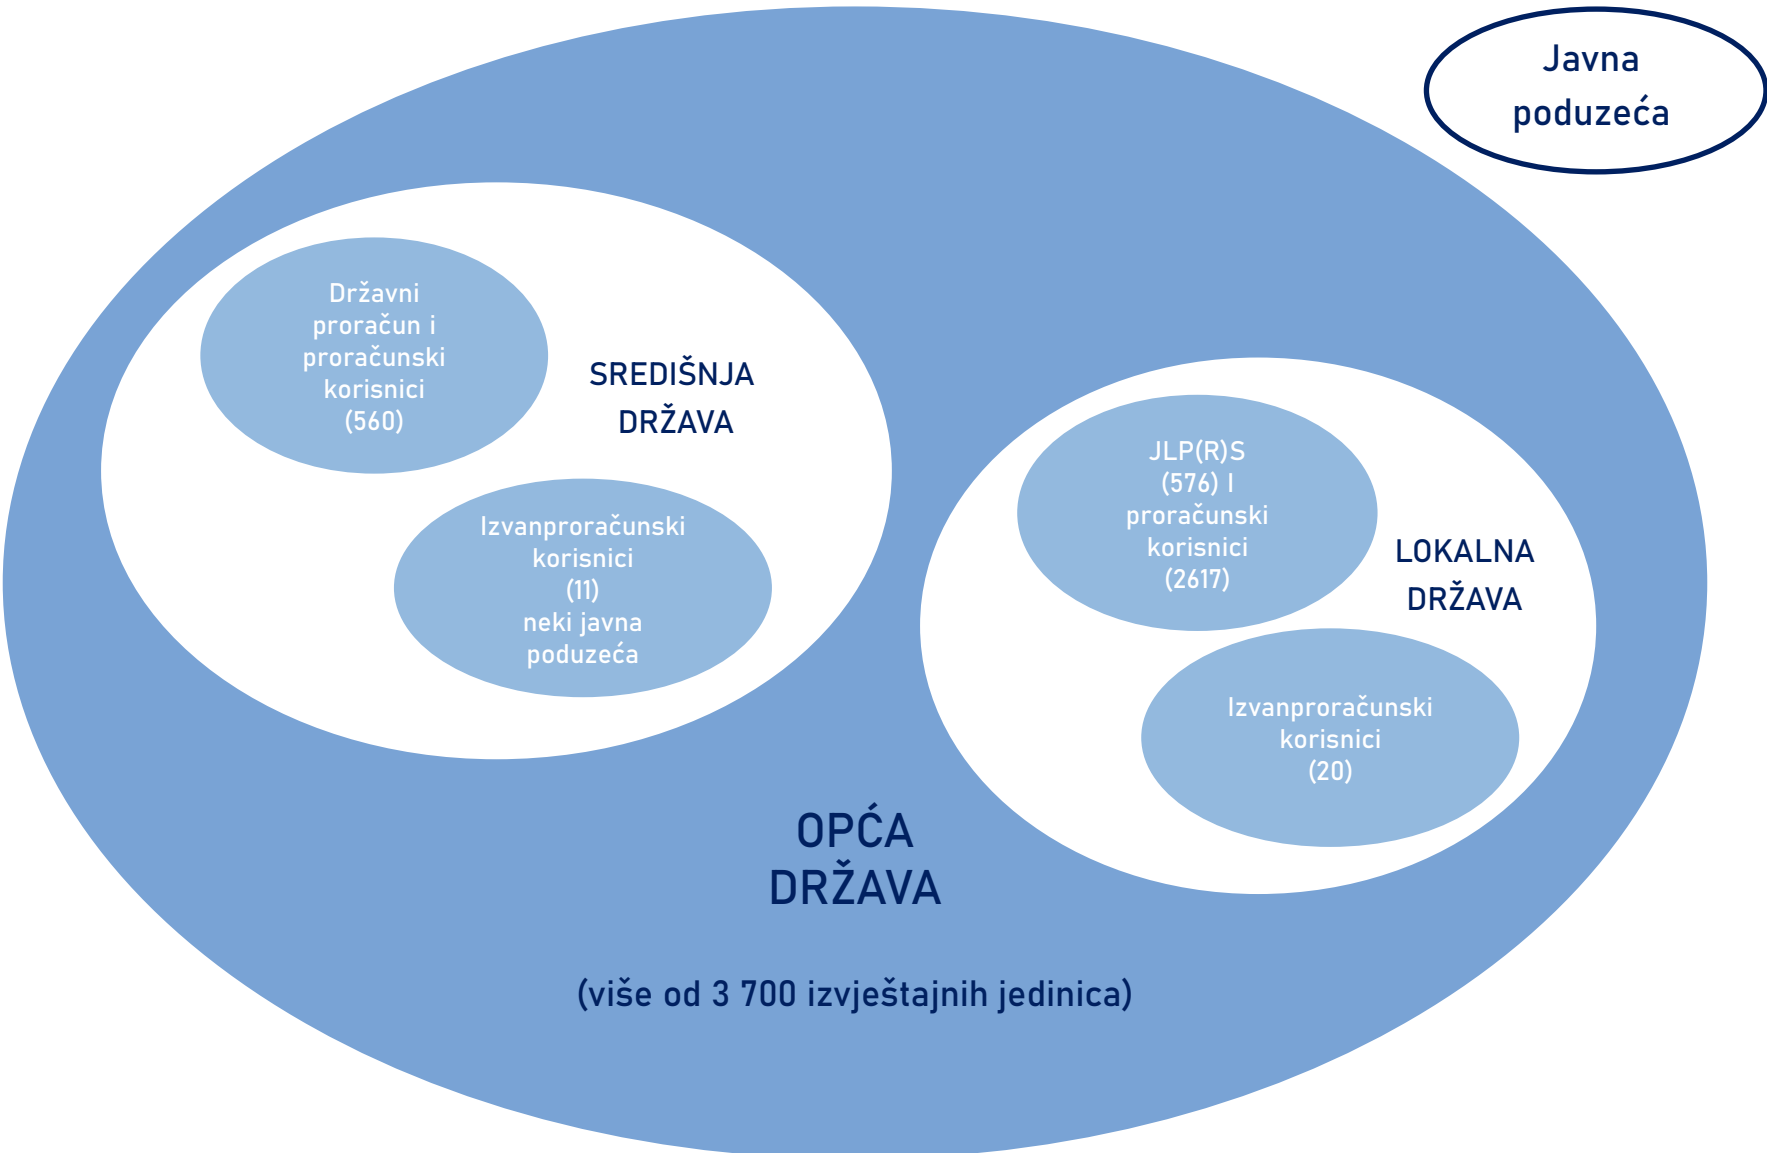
Javna poduzeća

Državni proračun i proračunski korisnici (560)

SREDIŠNJA DRŽAVA

Izvanproračunski korisnici (11) neki javna poduzeća

JLP(R)S (576) I proračunski korisnici (2617)

LOKALNA DRŽAVA

Izvanproračunski korisnici (20)

OPĆA DRŽAVA

(više od 3 700 izvještajnih jedinica)